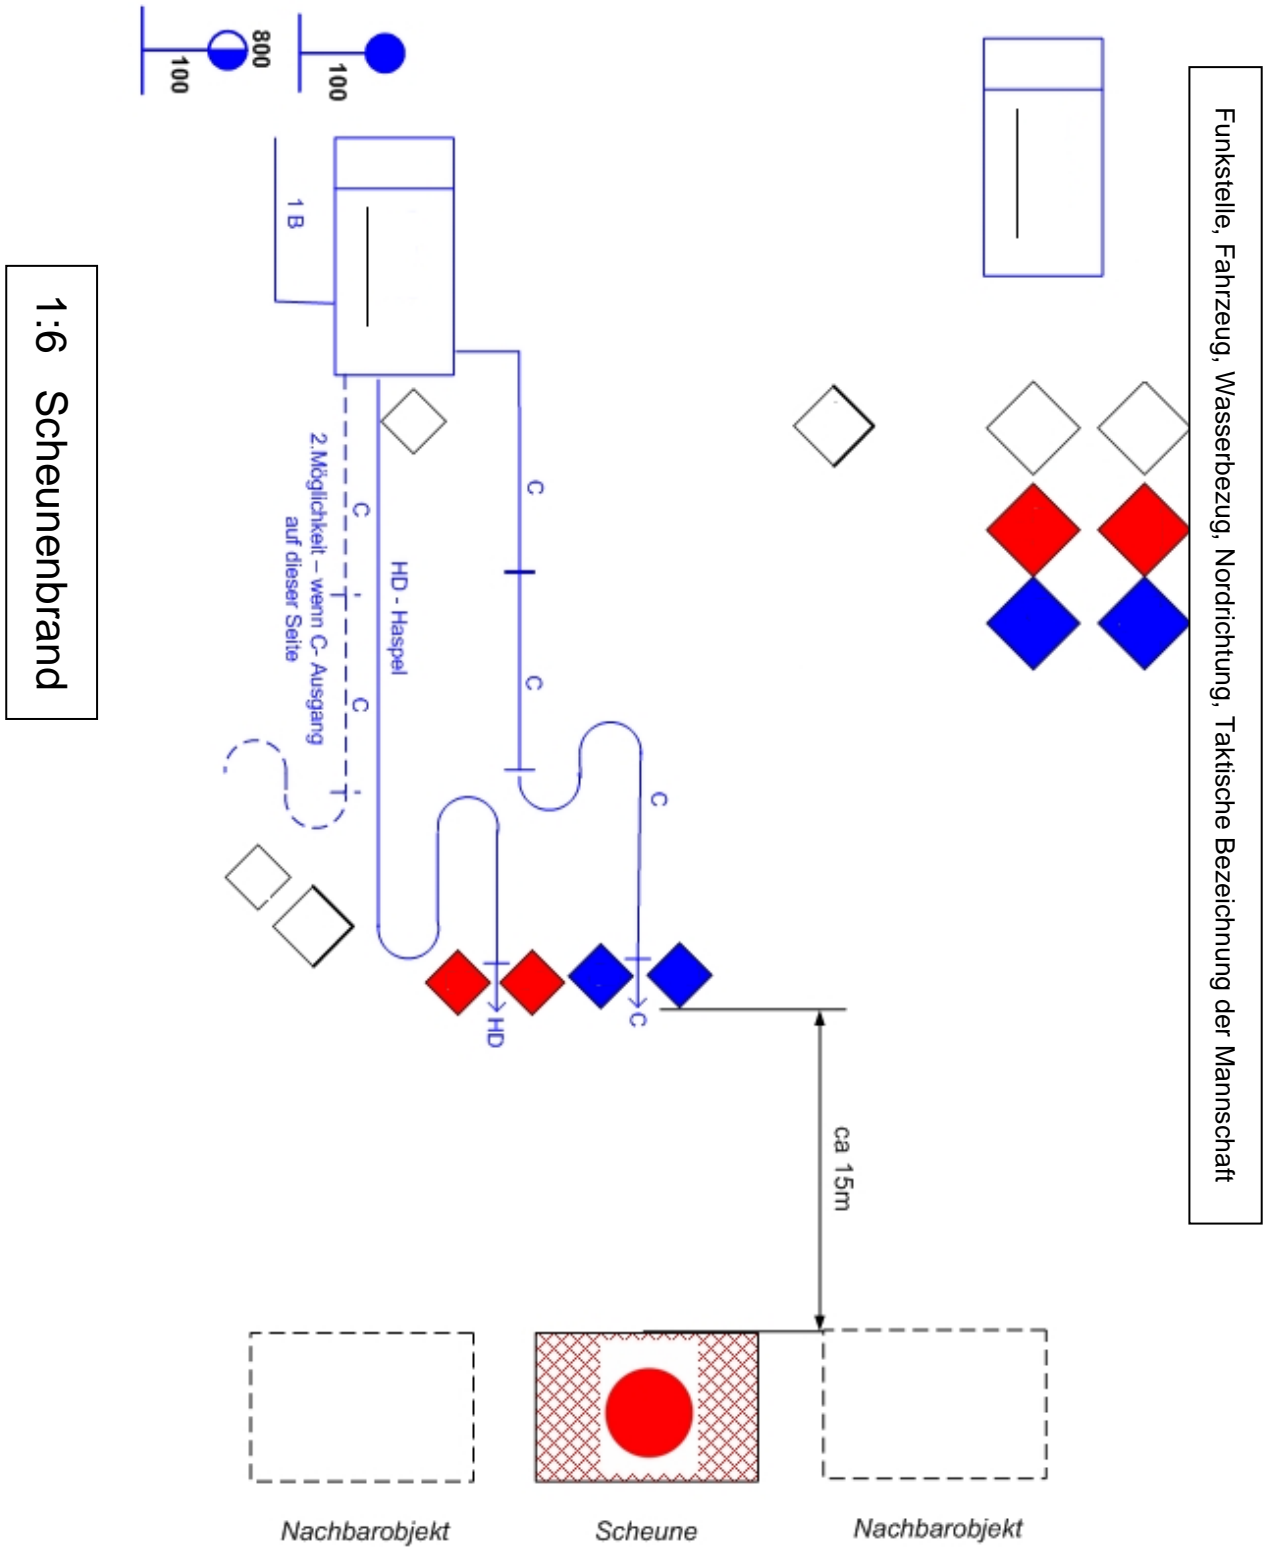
1:6 Scheunenbrand

Funkstelle, Fahrzeug, Wasserbezug, Nordrichtung, Taktische Bezeichnung der Mannschaft

100

800

100

1B

C

C

C

HD - Haspel

C

C

2.Möglichkeit – wenn C- Ausgang auf dieser Seite

HD

C

ca 15m

Nachbarobjekt

Scheune

Nachbarobjekt